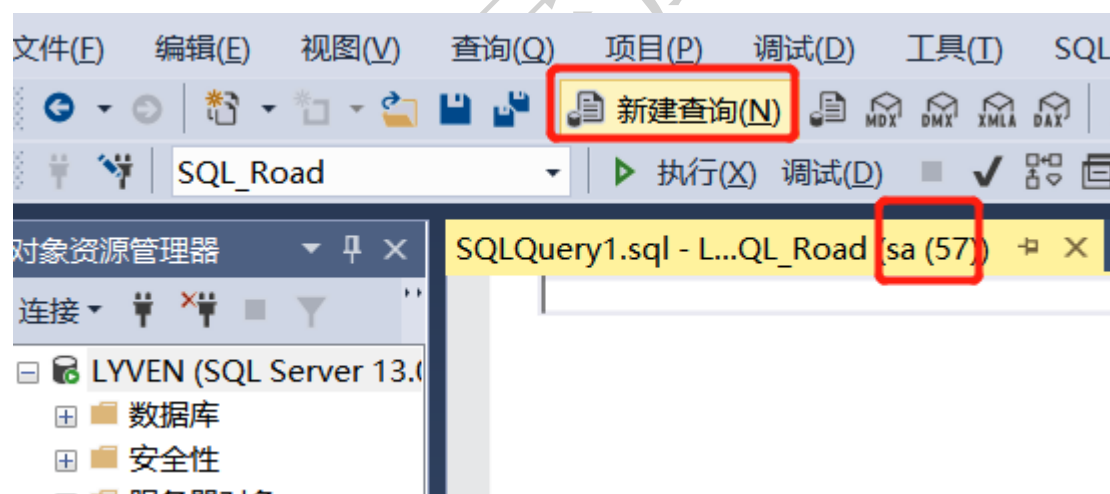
文件(F) 编辑(E) 视图(V) 查询(Q) 项目(P) 调试(D) 工具(T) SQL

新建查询(N)

MDX DMX XMLA DAX

SQL_Road

执行(X) 调试(D)

对象资源管理器

SQLQuery1.sql - L...QL_Road (sa (57))

连接

LYVEN (SQL Server 13.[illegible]

数据库

安全性

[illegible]